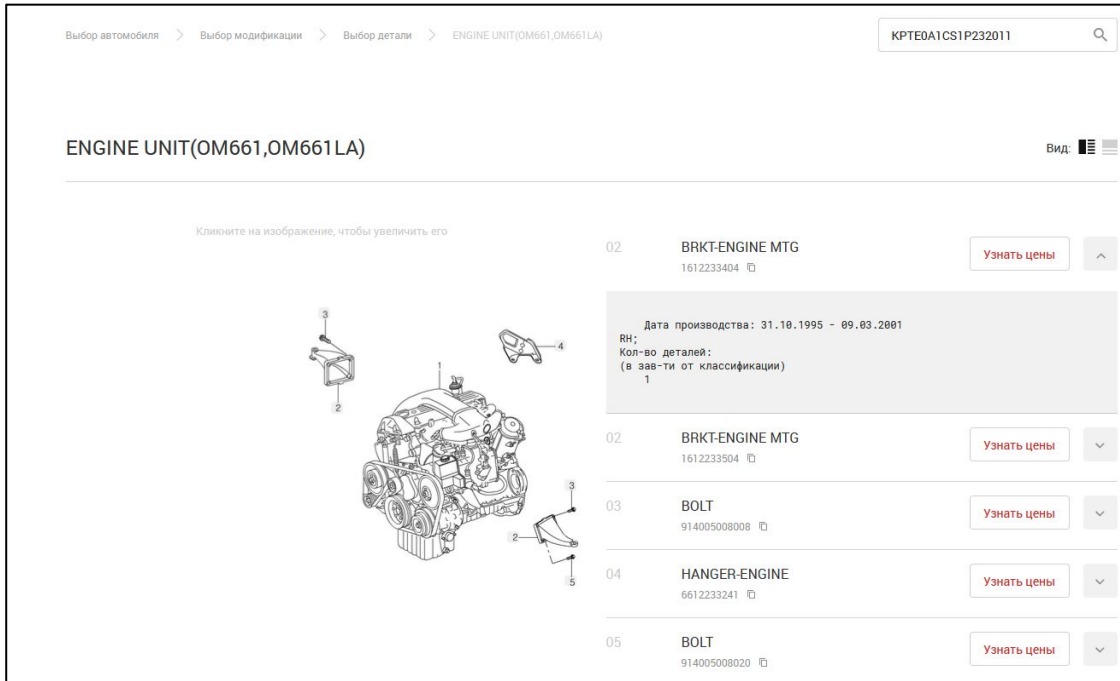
Выбор автомобиля > Выбор модификации > Выбор детали > ENGINE UNIT(OM661,OM661LA)

KPTE0A1CS1P232011

ENGINE UNIT(OM661,OM661LA)

Вид:

Кликните на изображение, чтобы увеличить его

3
2
1
4
3
2
5

02 BRKT-ENGINE MTG
1612233404
Узнать цены

Дата производства: 31.10.1995 - 09.03.2001
RH;
Кол-во деталей:
(в зав-ти от классификации)
1

02 BRKT-ENGINE MTG
1612233504
Узнать цены

03 BOLT
914005008008
Узнать цены

04 HANGER-ENGINE
6612233241
Узнать цены

05 BOLT
914005008020
Узнать цены